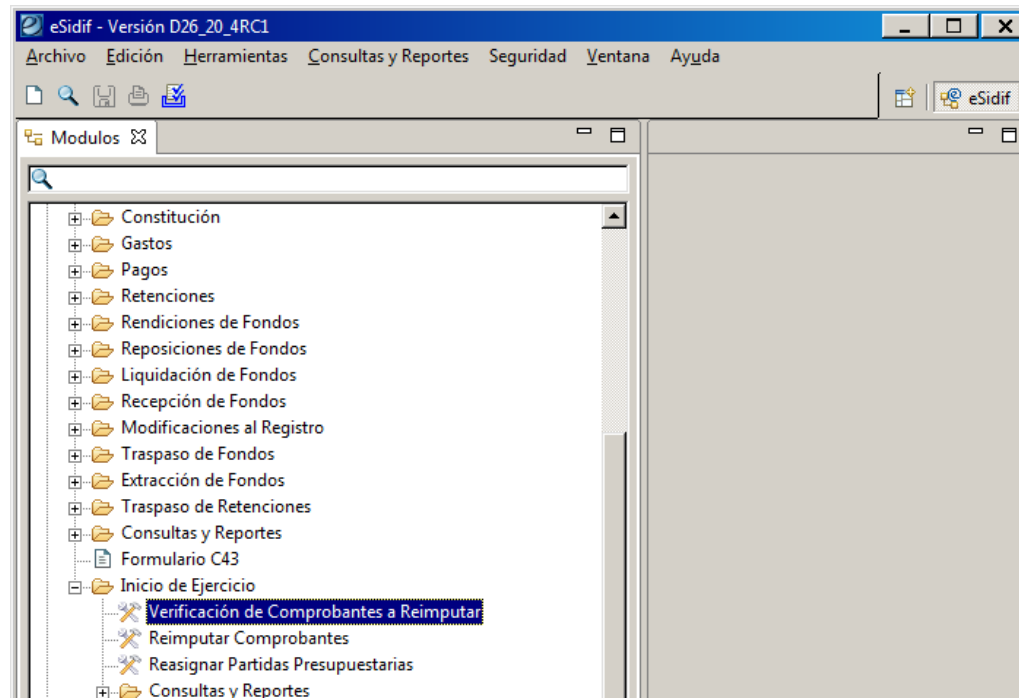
eSidif - Versión D26_20_4RC1

Archivo Edición Herramientas Consultas y Reportes Seguridad Ventana Ayuda

eSidif

Modulos

Constitución
Gastos
Pagos
Retenciones
Rendiciones de Fondos
Reposiciones de Fondos
Liquidación de Fondos
Recepción de Fondos
Modificaciones al Registro
Traspaso de Fondos
Extracción de Fondos
Traspaso de Retenciones
Consultas y Reportes
Formulario C43
Inicio de Ejercicio
Verificación de Comprobantes a Reimputar
Reimputar Comprobantes
Reasignar Partidas Presupuestarias
Consultas y Reportes